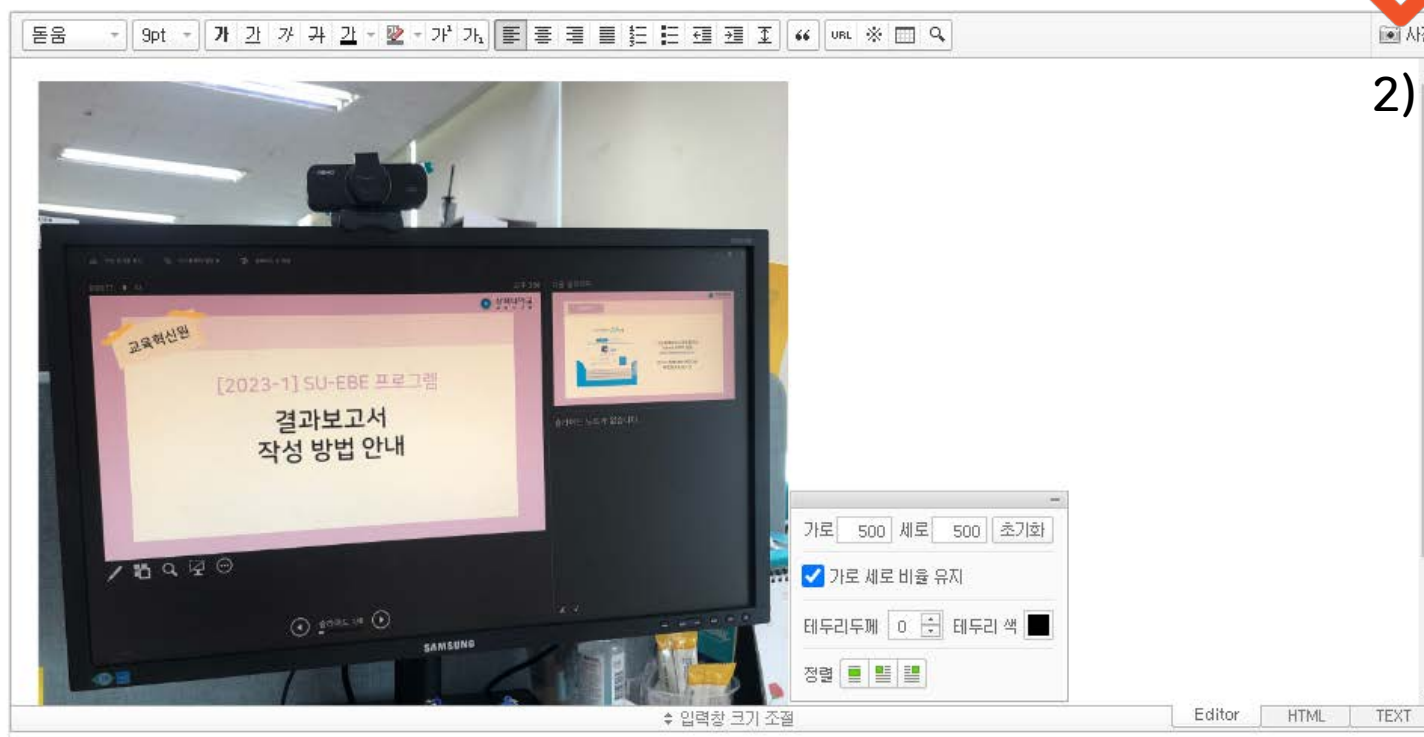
돋움 9pt 가 가 가 가 가 가¹ 가₁ URL ※ 사진

2)

교육혁신원

[2023-1] SU-EBE 프로그램

결과보고서
작성 방법 안내

SAMSUNG

가로 500 세로 500 초기화

가로 세로 비율 유지

테두리두께 0 테두리 색

정렬

입력창 크기 조절

Editor HTML TEXT